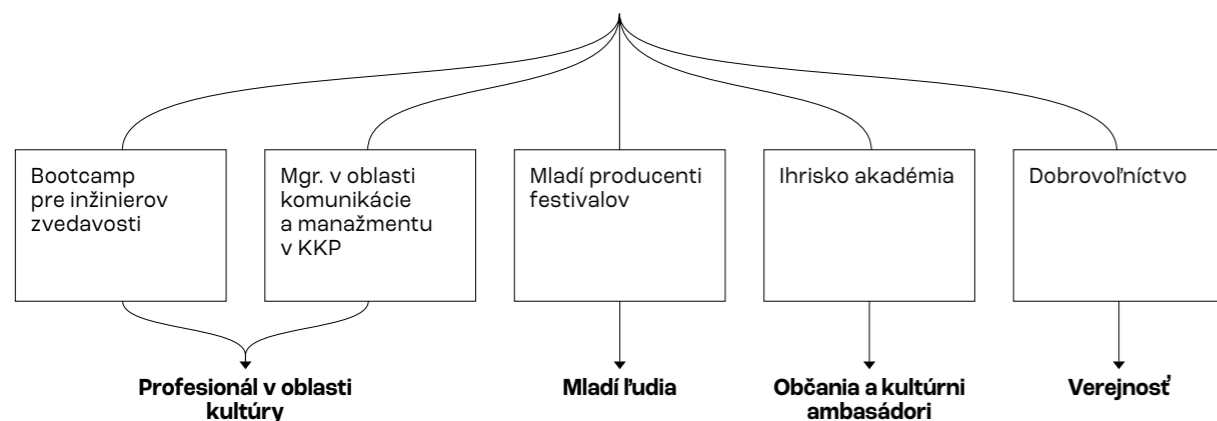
Bootcamp pre inžinierov zvedavosti

Mgr. v oblasti komunikácie a manažmentu v KKP

Mladí producenti festivalov

Ihrisko akadémia

Dobrovoľníctvo

**Profesionál v oblasti kultúry**

**Mladí ľudia**

**Občania a kultúrni ambasádori**

**Verejnosť**